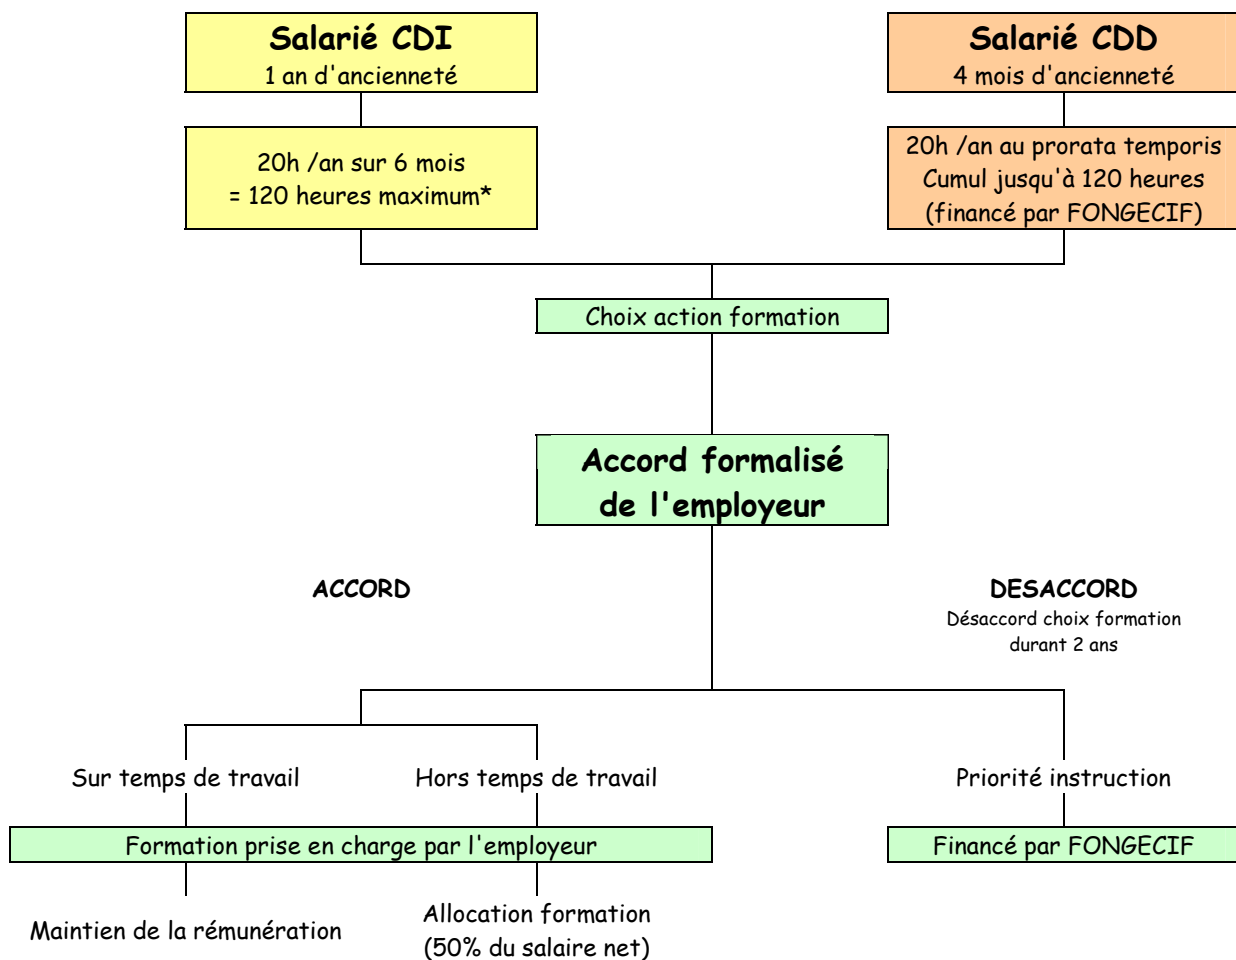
Salarié CDI
1 an d'ancienneté

Salarié CDD
4 mois d'ancienneté

20h /an sur 6 mois
= 120 heures maximum*

20h /an au prorata temporis
Cumul jusqu'à 120 heures
(financé par FONGECIF)

Choix action formation

Accord formalisé
de l'employeur

ACCORD

DESACCORD
Désaccord choix formation
durant 2 ans

Sur temps de travail

Hors temps de travail

Priorité instruction

Formation prise en charge par l'employeur

Financé par FONGECIF

Maintien de la rémunération

Allocation formation
(50% du salaire net)